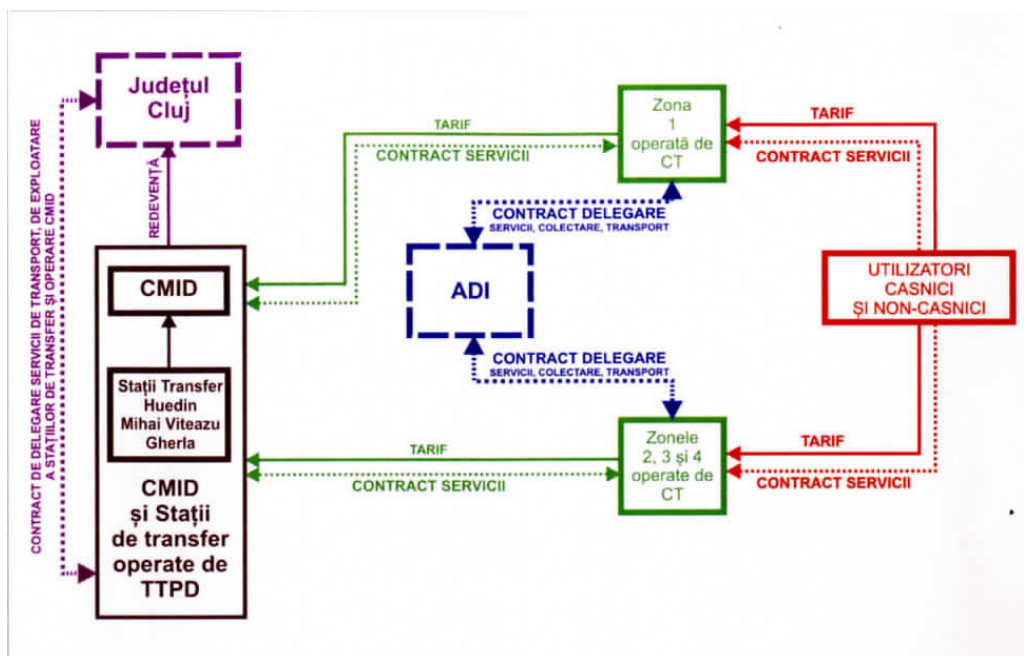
CONTRACT DE DELEGARE SERVICII DE TRANSPORT, DE EXPLOATARE A STAȚIILOR DE TRANSFER ȘI OPERARE CMID

Județul Cluj

REDEVENȚĂ

CMID

Stații Transfer Huedin Mihai Viteazu Gherla

CMID și Stații de transfer operate de TTPD

TARIF

CONTRACT SERVICII

Zona 1 operată de CT

CONTRACT DELEGARE
SERVICII, COLECTARE, TRANSPORT

ADI

CONTRACT DELEGARE
SERVICII, COLECTARE, TRANSPORT

TARIF

CONTRACT SERVICII

Zonele 2, 3 și 4 operate de CT

TARIF

CONTRACT SERVICII

UTILIZATORI CASNICI ȘI NON-CASNICI

TARIF

CONTRACT SERVICII